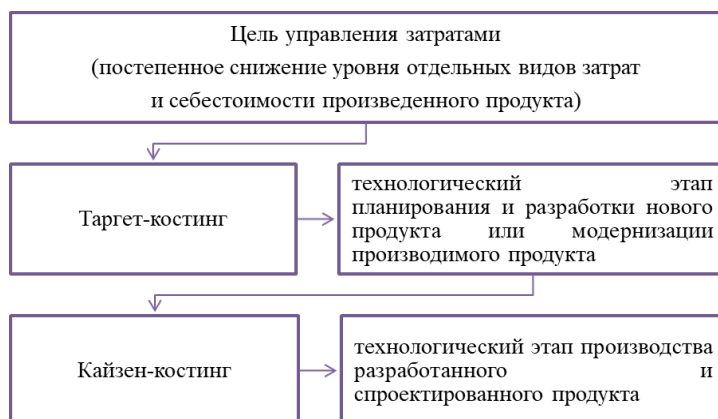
Цель управления затратами
(постепенное снижение уровня отдельных видов затрат и себестоимости произведенного продукта)

Таргет-костинг

технологический этап планирования и разработки нового продукта или модернизации производимого продукта

Кайзен-костинг

технологический этап производства разработанного и спроектированного продукта